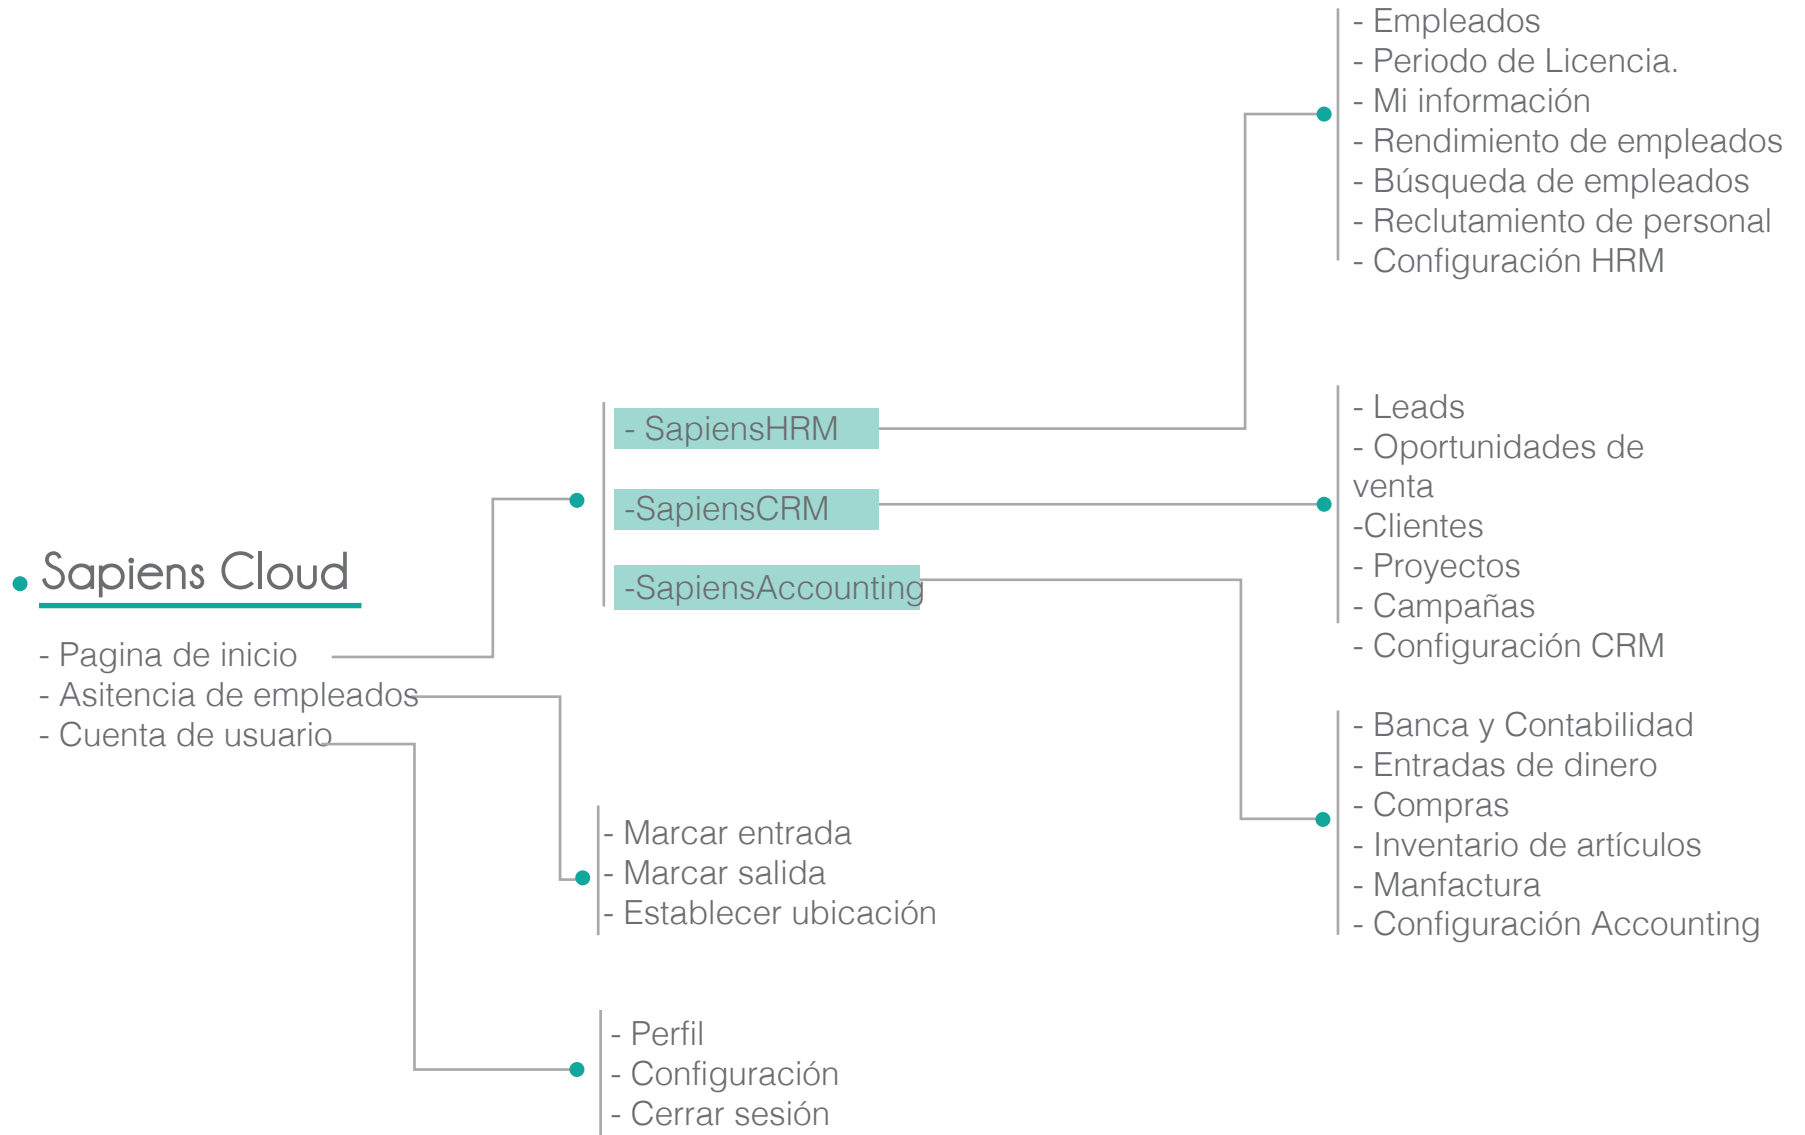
Sapiens Cloud

- Pagina de inicio
- Asitencia de empleados
- Cuenta de usuario

- SapiensHRM
-SapiensCRM
-SapiensAccounting

- Marcar entrada
- Marcar salida
- Establecer ubicación

- Perfil
- Configuración
- Cerrar sesión

- Empleados
- Periodo de Licencia.
- Mi información
- Rendimiento de empleados
- Búsqueda de empleados
- Reclutamiento de personal
- Configuración HRM

- Leads
- Oportunidades de venta
-Clientes
- Proyectos
- Campañas
- Configuración CRM

- Banca y Contabilidad
- Entradas de dinero
- Compras
- Inventario de artículos
- Manfactura
- Configuración Accounting